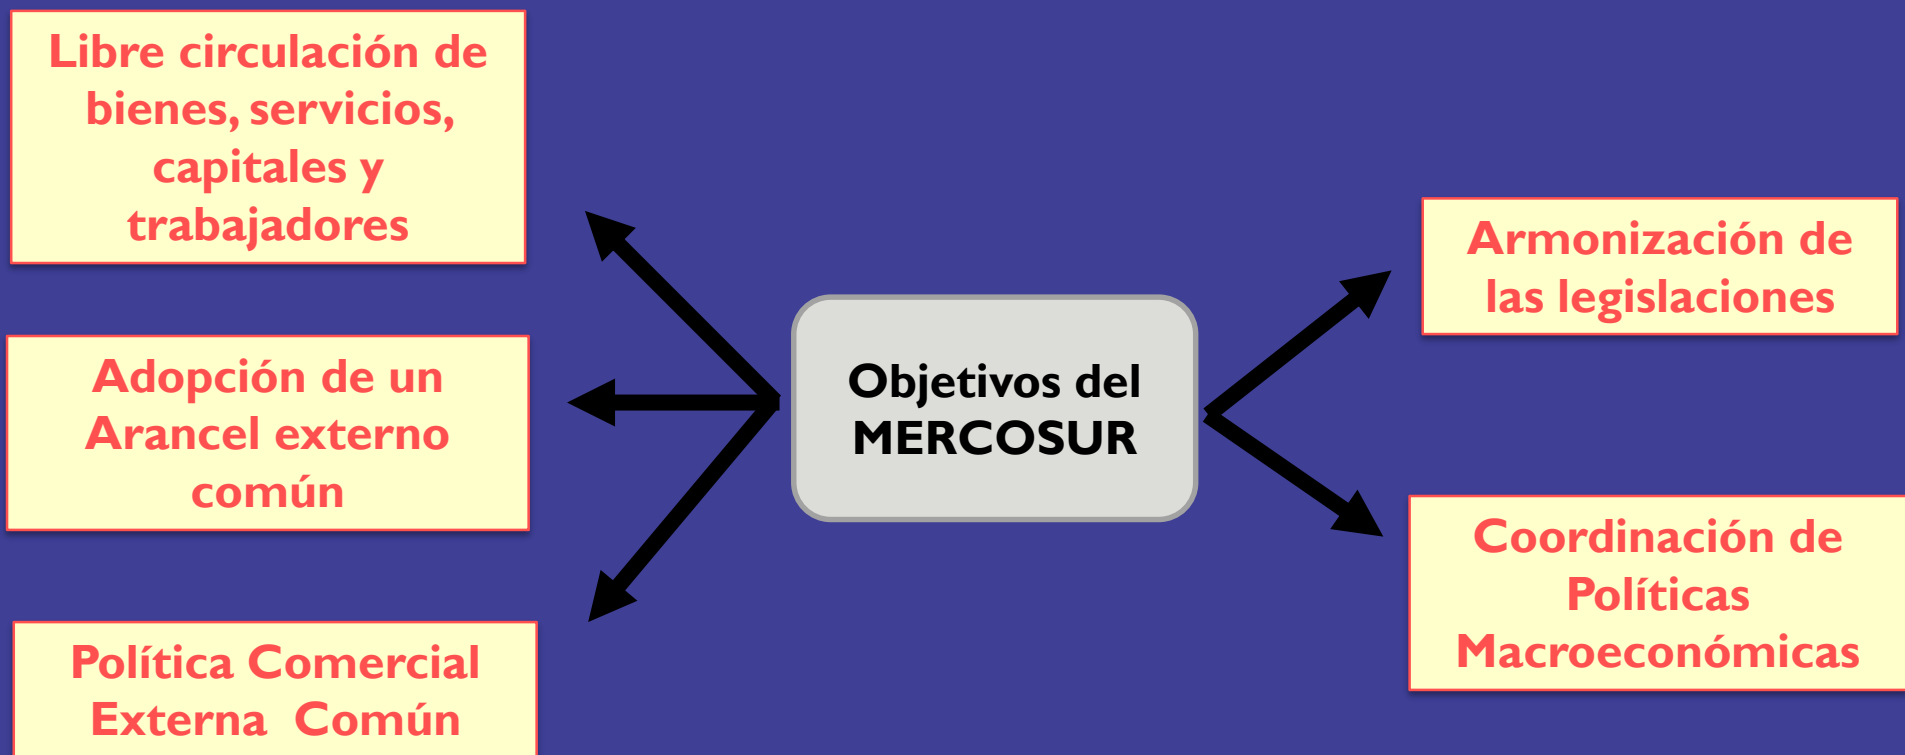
Libre circulación de bienes, servicios, capitales y trabajadores

Adopción de un Arancel externo común

Política Comercial Externa Común

Objetivos del MERCOSUR

Armonización de las legislaciones

Coordinación de Políticas Macroeconómicas